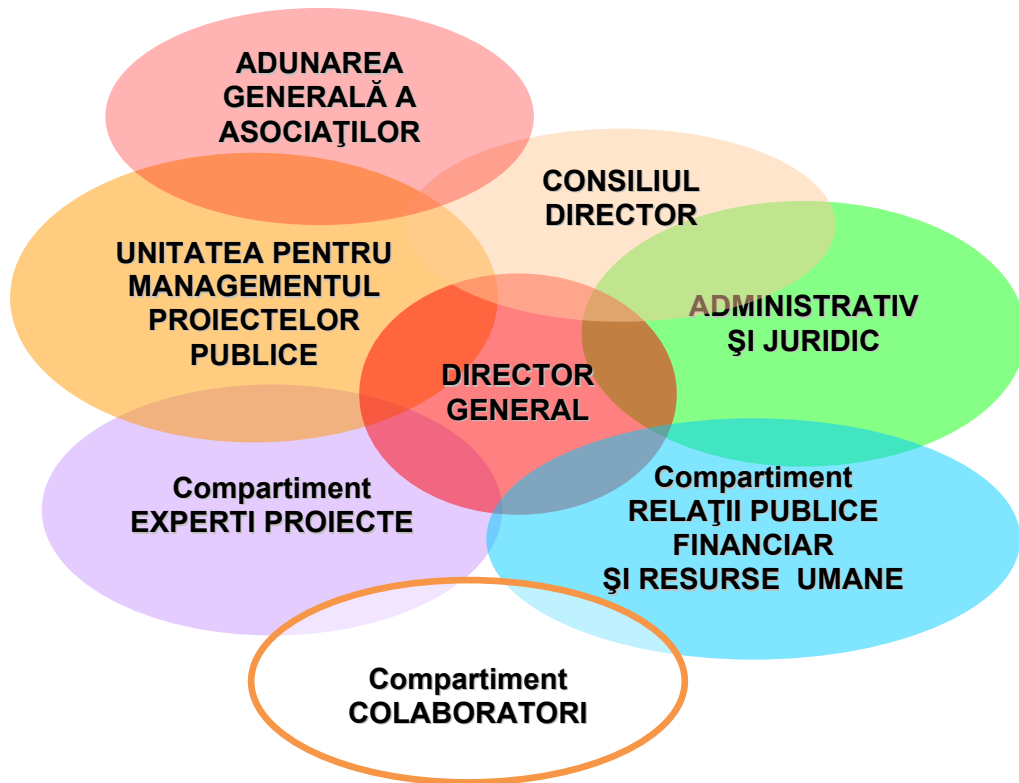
ADUNAREA GENERALĂ A ASOCIAŢILOR

CONSILIUL DIRECTOR

UNITATEA PENTRU MANAGEMENTUL PROIECTELOR PUBLICE

ADMINISTRATIV ŞI JURIDIC

DIRECTOR GENERAL

Compartiment EXPERTI PROIECTE

Compartiment RELAŢII PUBLICE FINANCIAR ŞI RESURSE UMANE

Compartiment COLABORATORI